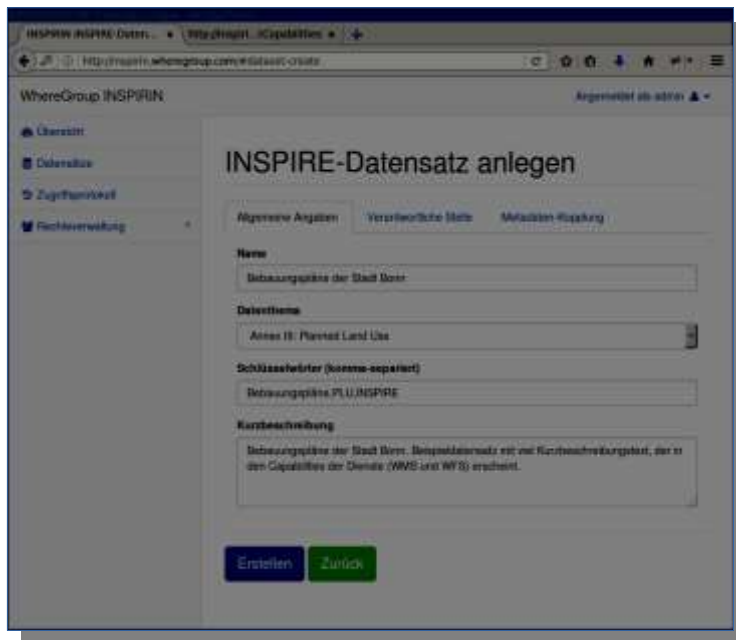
INSPIRIN INSPIRE-Daten... × http://inspiri...Capabilities × +

http://inspirin.wheregroup.com/#/dataset-create

WhereGroup INSPIRIN

Angemeldet als admin

Übersicht

Datensätze

Zugriffsprotokoll

Rechteverwaltung

INSPIRE-Datensatz anlegen

Allgemeine Angaben | Verantwortliche Stelle | Metadaten-Kopplung

Name

Bebauungspläne der Stadt Bonn

Datenthema

Annex III: Planned Land Use

Schlüsselwörter (komma-separiert)

Bebauungspläne,PLU,INSPIRE

Kurzbeschreibung

Bebauungspläne der Stadt Bonn. Beispieldatensatz mit viel Kurzbeschreibungstext, der in den Capabilities der Dienste (WMS und WFS) erscheint.

Erstellen

Zurück